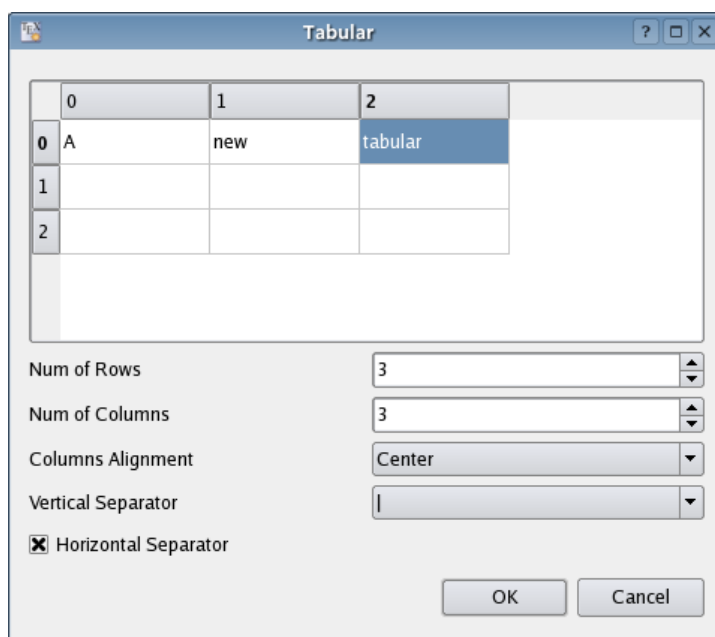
Tabular

?

| | 0 | 1 | 2 |
|---|---|---|---|
| 0 | A | new | tabular |
| 1 | | | |
| 2 | | | |

Num of Rows 3

Num of Columns 3

Columns Alignment Center

Vertical Separator |

Horizontal Separator

OK Cancel